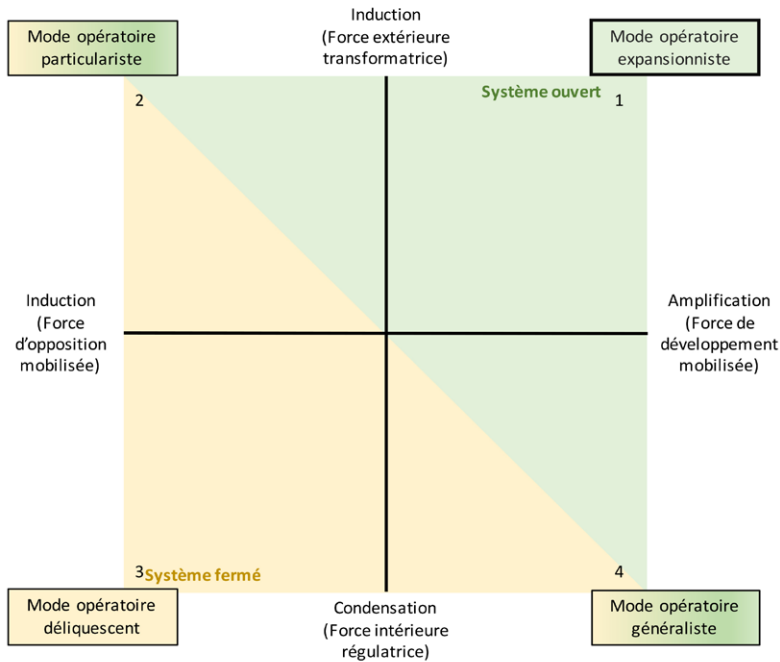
Mode opératoire particulariste

Induction
(Force extérieure transformatrice)

Mode opératoire expansionniste

2

Système ouvert

1

Induction
(Force d'opposition mobilisée)

Amplification
(Force de développement mobilisée)

3

Système fermé

4

Mode opératoire déliquescent

Condensation
(Force intérieure régulatrice)

Mode opératoire généraliste